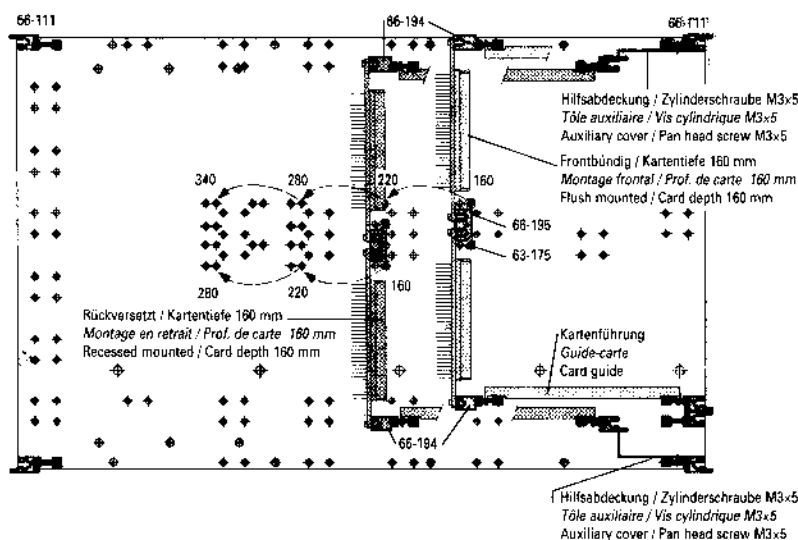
66-111

66-194

66-111

Hilfsabdeckung / Zylinderschraube M3x5
Tôle auxiliaire / Vis cylindrique M3x5
Auxiliary cover / Pan head screw M3x5

Frontbündig / Kartentiefe 160 mm
Montage frontal / Prof. de carte 160 mm
Flush mounted / Card depth 160 mm

340
280
220
160

66-195
63-175

280
220
160

Rückversetzt / Kartentiefe 160 mm
Montage en retrait / Prof. de carte 160 mm
Recessed mounted / Card depth 160 mm

Kartenführung
Guide-carte
Card guide

66-194

Hilfsabdeckung / Zylinderschraube M3x5
Tôle auxiliaire / Vis cylindrique M3x5
Auxiliary cover / Pan head screw M3x5